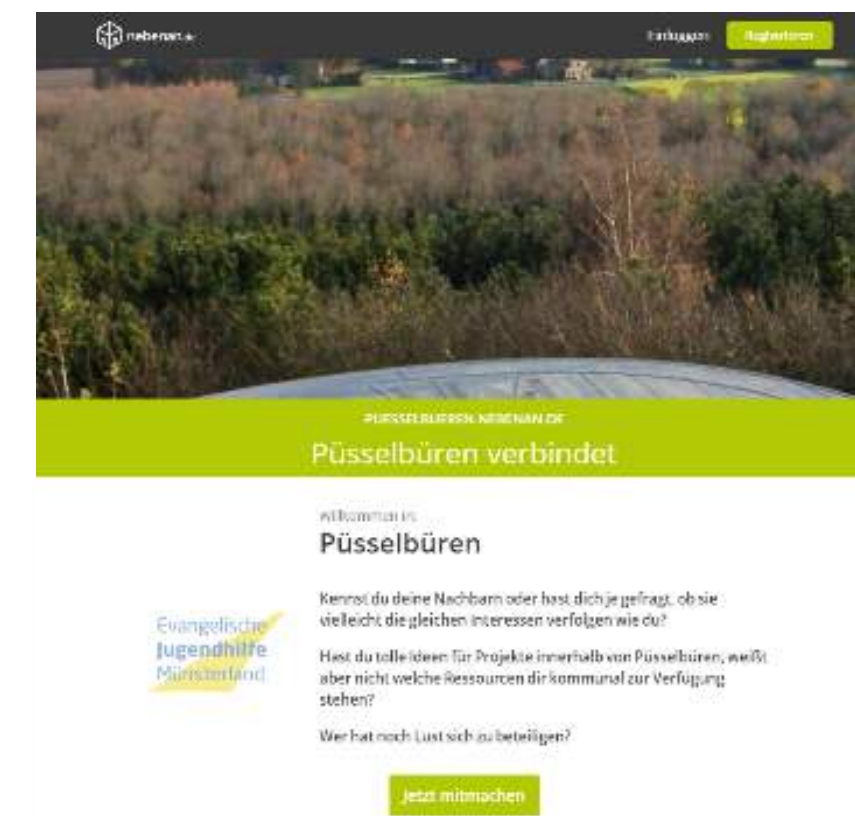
nebenan.de

Einloggen

Registrieren

PÜSSELBUEREN.NEBENAN.DE

Püsselbüren verbindet

Willkommen in

Püsselbüren

Evangelische Jugendhilfe Münsterland

Kennst du deine Nachbarn oder hast dich je gefragt, ob sie vielleicht die gleichen Interessen verfolgen wie du?

Hast du tolle Ideen für Projekte innerhalb von Püsselbüren, weißt aber nicht welche Ressourcen dir kommunal zur Verfügung stehen?

Wer hat noch Lust sich zu beteiligen?

Jetzt mitmachen